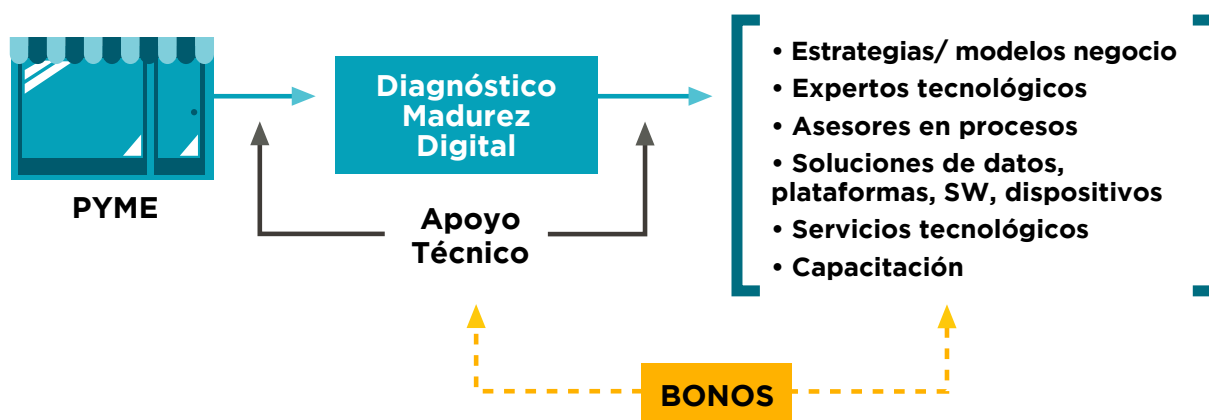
PYME

Diagnóstico Madurez Digital

Apoyo Técnico

• Estrategias/ modelos negocio
• Expertos tecnológicos
• Asesores en procesos
• Soluciones de datos, plataformas, SW, dispositivos
• Servicios tecnológicos
• Capacitación

BONOS